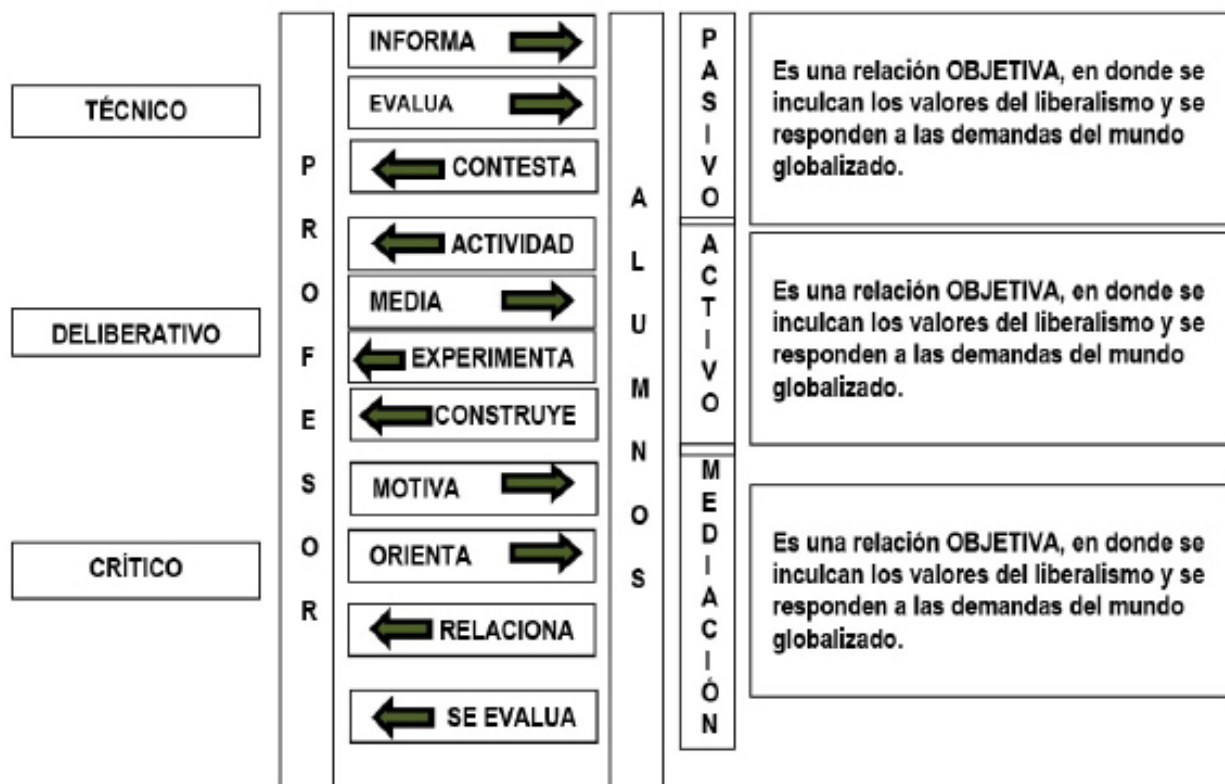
TÉCNICO

DELIBERATIVO

CRÍTICO

PROFESOR

INFORMA

EVALUA

CONTESTA

ACTIVIDAD

MEDIA

EXPERIMENTA

CONSTRUYE

MOTIVA

ORIENTA

RELACIONA

SE EVALUA

ALUMNOS

PASIVO

Es una relación OBJETIVA, en donde se inculcan los valores del liberalismo y se responden a las demandas del mundo globalizado.

ACTIVO

Es una relación OBJETIVA, en donde se inculcan los valores del liberalismo y se responden a las demandas del mundo globalizado.

MEDIACIÓN

Es una relación OBJETIVA, en donde se inculcan los valores del liberalismo y se responden a las demandas del mundo globalizado.